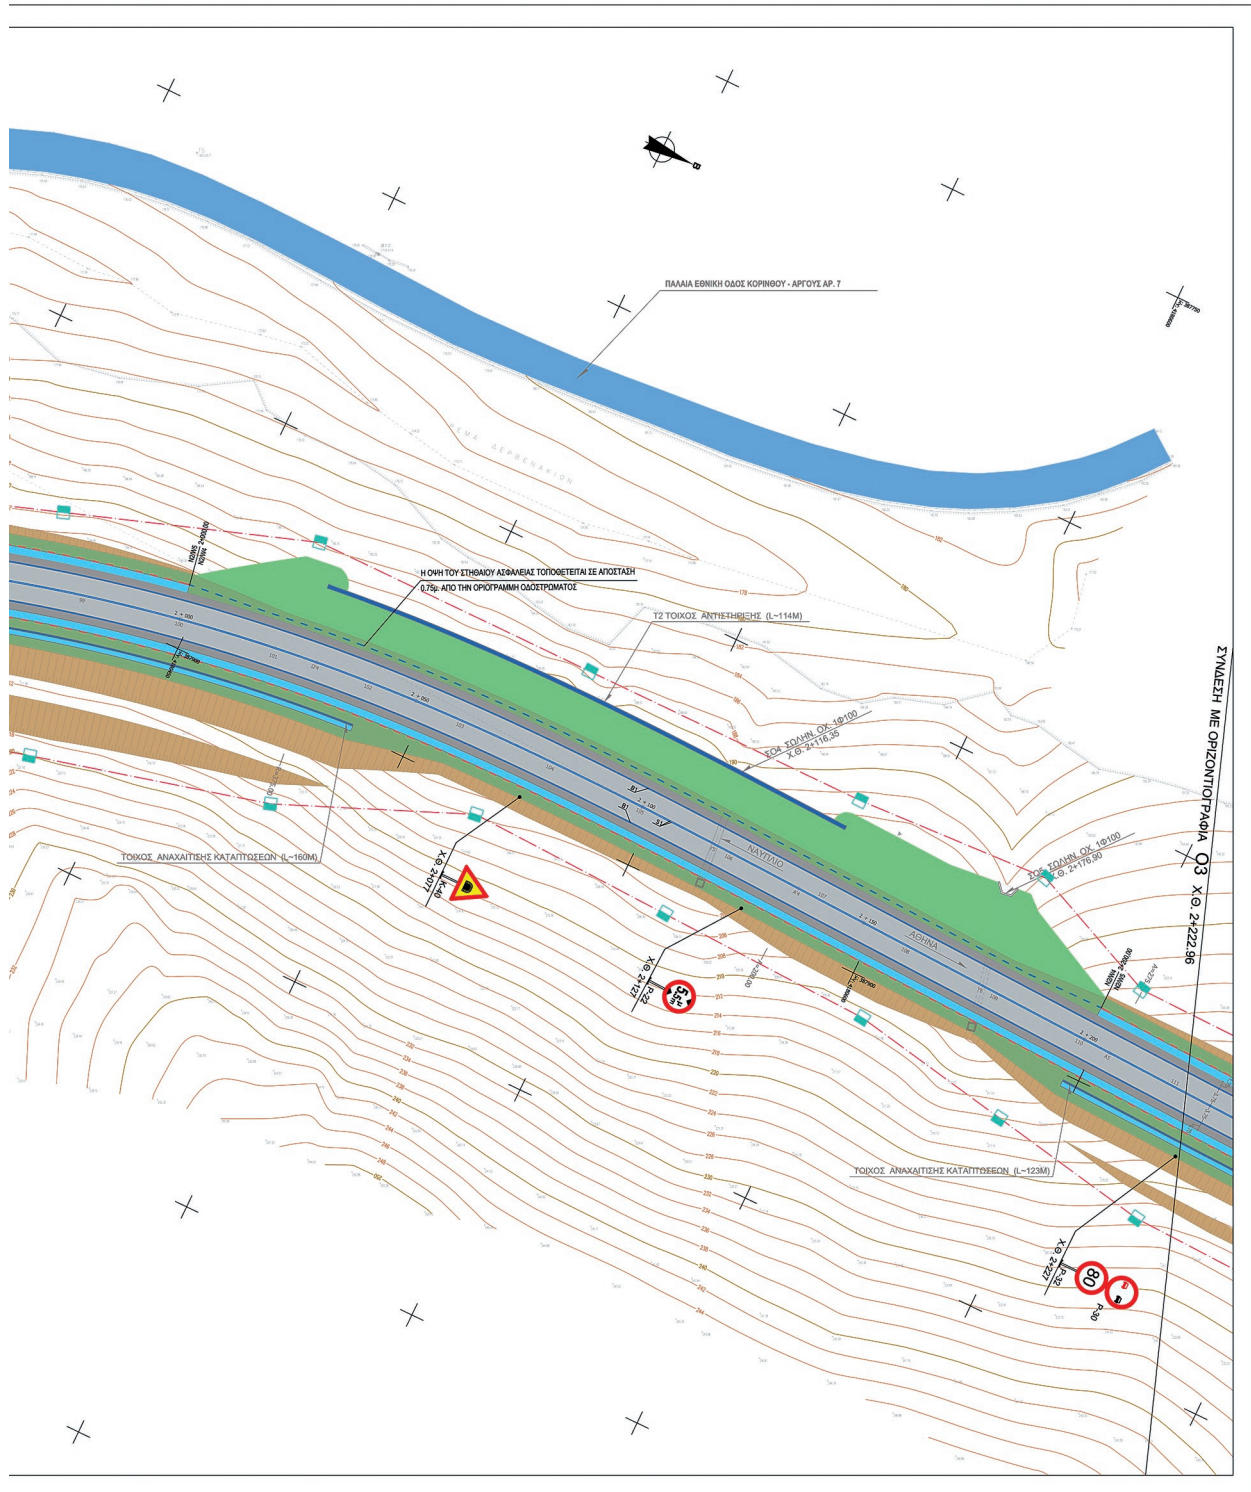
ΠΑΛΑΙΑ ΕΘΝΙΚΗ ΟΔΟΣ ΚΟΡΙΝΘΟΥ - ΑΡΓΟΥΣ ΑΡ. 7

ΡΕΜΑ ΔΕΡΒΕΝΑΚΙΩΝ

Η ΟΨΗ ΤΟΥ ΣΤΗΘΑΙΟΥ ΑΣΦΑΛΕΙΑΣ ΤΟΠΟΘΕΤΕΙΤΑΙ ΣΕ ΑΠΟΣΤΑΣΗ 0.75μ. ΑΠΟ ΤΗΝ ΟΡΙΟΓΡΑΜΜΗ ΟΔΟΣΤΡΩΜΑΤΟΣ

T2 ΤΟΙΧΟΣ ΑΝΤΙΣΤΗΡΙΞΗΣ (L~114M)

ΣΟ4 ΣΩΛΗΝ ΟΧ 1Φ100 Χ.Θ. 2+116.35

ΣΟ5 ΣΩΛΗΝ ΟΧ 1Φ100 Χ.Θ. 2+176.90

ΣΥΝΔΕΣΗ ΜΕ ΟΡΙΖΟΝΤΙΟΓΡΑΦΙΑ O3 Χ.Θ. 2+222.96

2 + 000

2 + 050

2 + 100

2 + 150

2 + 200

B1

ΝΑΥΠΛΙΟ

ΑΘΗΝΑ

ΤΟΙΧΟΣ ΑΝΑΧΑΙΤΙΣΗΣ ΚΑΤΑΠΤΩΣΕΩΝ (L~160M)

Χ.Θ. 2+077
Κ-40

Χ.Θ. 2+112
Ρ-22
5,5m

ΤΟΙΧΟΣ ΑΝΑΧΑΙΤΙΣΗΣ ΚΑΤΑΠΤΩΣΕΩΝ (L~123M)

Χ.Θ. 2+227
Ρ-32
80
Ρ-30